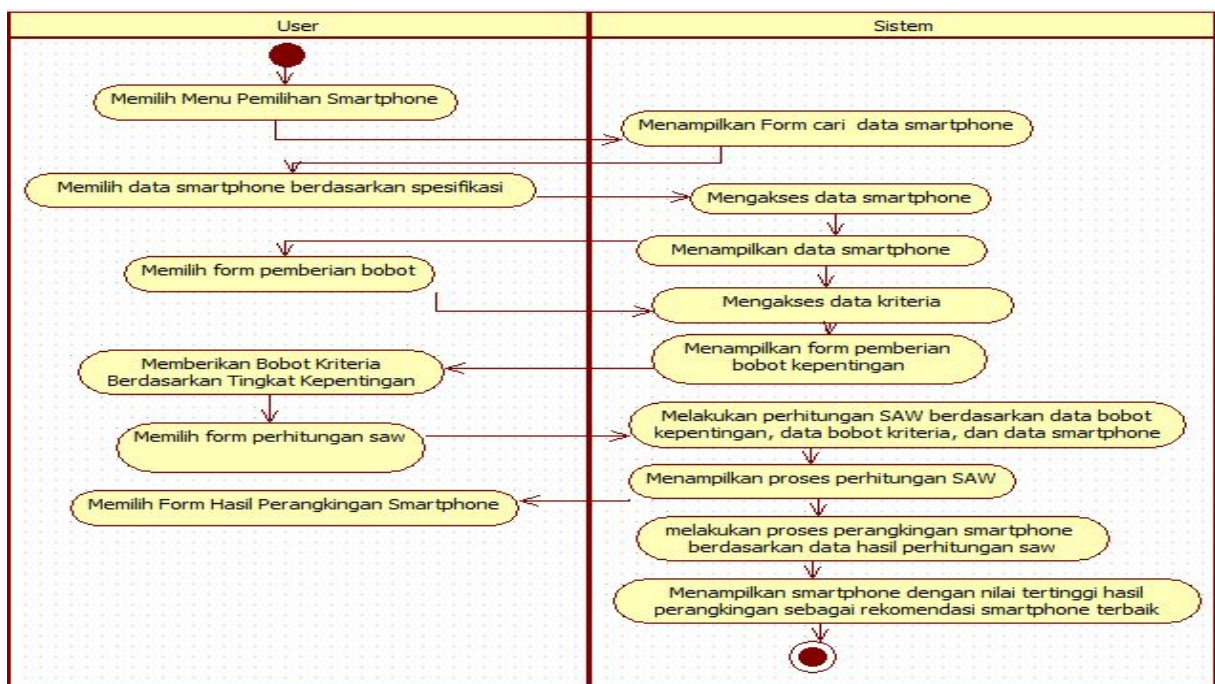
User

Sistem

Memilih Menu Pemilihan Smartphone

Menampilkan Form cari data smartphone

Memilih data smartphone berdasarkan spesifikasi

Mengakses data smartphone

Menampilkan data smartphone

Memilih form pemberian bobot

Mengakses data kriteria

Menampilkan form pemberian bobot kepentingan

Memberikan Bobot Kriteria Berdasarkan Tingkat Kepentingan

Memilih form perhitungan saw

Melakukan perhitungan SAW berdasarkan data bobot kepentingan, data bobot kriteria, dan data smartphone

Menampilkan proses perhitungan SAW

Memilih Form Hasil Perangkingan Smartphone

melakukan proses perangkingan smartphone berdasarkan data hasil perhitungan saw

Menampilkan smartphone dengan nilai tertinggi hasil perangkingan sebagai rekomendasi smartphone terbaik